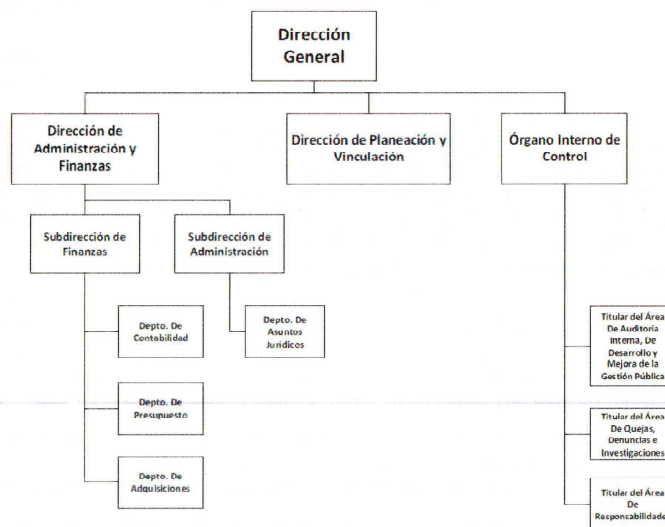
Dirección General

Dirección de Administración y Finanzas

Dirección de Planeación y Vinculación

Órgano Interno de Control

Subdirección de Finanzas

Subdirección de Administración

Depto. De Contabilidad

Depto. De Presupuesto

Depto. De Adquisiciones

Depto. De Asuntos Jurídicos

Titular del Área De Auditoría Interna, De Desarrollo y Mejora de la Gestión Pública

Titular del Área De Quejas, Denuncias e Investigaciones

Titular del Área De Responsabilidades